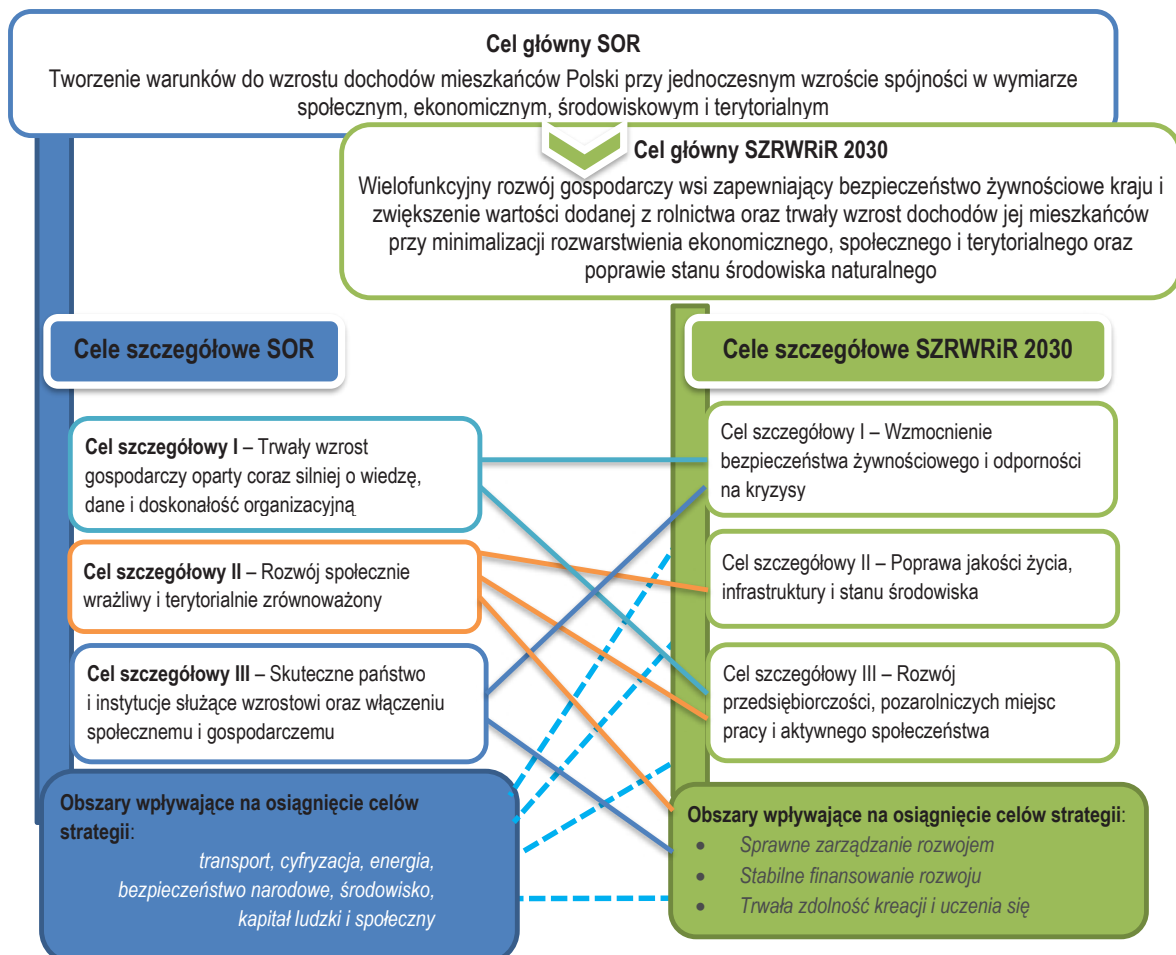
**Cel główny SOR**
Tworzenie warunków do wzrostu dochodów mieszkańców Polski przy jednoczesnym wzroście spójności w wymiarze społecznym, ekonomicznym, środowiskowym i terytorialnym

**Cel główny SZRWRiR 2030**
Wielofunkcyjny rozwój gospodarczy wsi zapewniający bezpieczeństwo żywnościowe kraju i zwiększenie wartości dodanej z rolnictwa oraz trwały wzrost dochodów jej mieszkańców przy minimalizacji rozwarstwienia ekonomicznego, społecznego i terytorialnego oraz poprawie stanu środowiska naturalnego

**Cele szczegółowe SOR**

**Cel szczegółowy I** – Trwały wzrost gospodarczy oparty coraz silniej o wiedzę, dane i doskonałość organizacyjną

**Cel szczegółowy II** – Rozwój społecznie wrażliwy i terytorialnie zrównoważony

**Cel szczegółowy III** – Skuteczne państwo i instytucje służące wzrostowi oraz włączeniu społecznemu i gospodarczemu

**Obszary wpływające na osiągnięcie celów strategii**:
*transport, cyfryzacja, energia, bezpieczeństwo narodowe, środowisko, kapitał ludzki i społeczny*

**Cele szczegółowe SZRWRiR 2030**

Cel szczegółowy I – Wzmocnienie bezpieczeństwa żywnościowego i odporności na kryzysy

Cel szczegółowy II – Poprawa jakości życia, infrastruktury i stanu środowiska

Cel szczegółowy III – Rozwój przedsiębiorczości, pozarolniczych miejsc pracy i aktywnego społeczeństwa

**Obszary wpływające na osiągnięcie celów strategii**:
- *Sprawne zarządzanie rozwojem*
- *Stabilne finansowanie rozwoju*
- *Trwała zdolność kreacji i uczenia się*